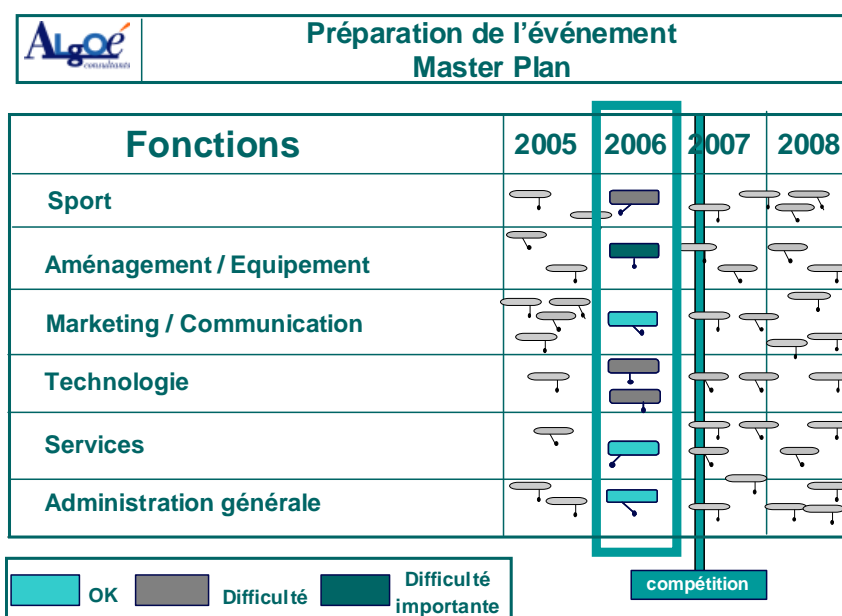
Algoé consultants

Préparation de l'événement
Master Plan

| Fonctions | 2005 | 2006 | 2007 | 2008 |
|---|---|---|---|---|
| Sport | | | | |
| Aménagement / Equipement | | | | |
| Marketing / Communication | | | | |
| Technologie | | | | |
| Services | | | | |
| Administration générale | | | | |

compétition

OK Difficulté Difficulté importante